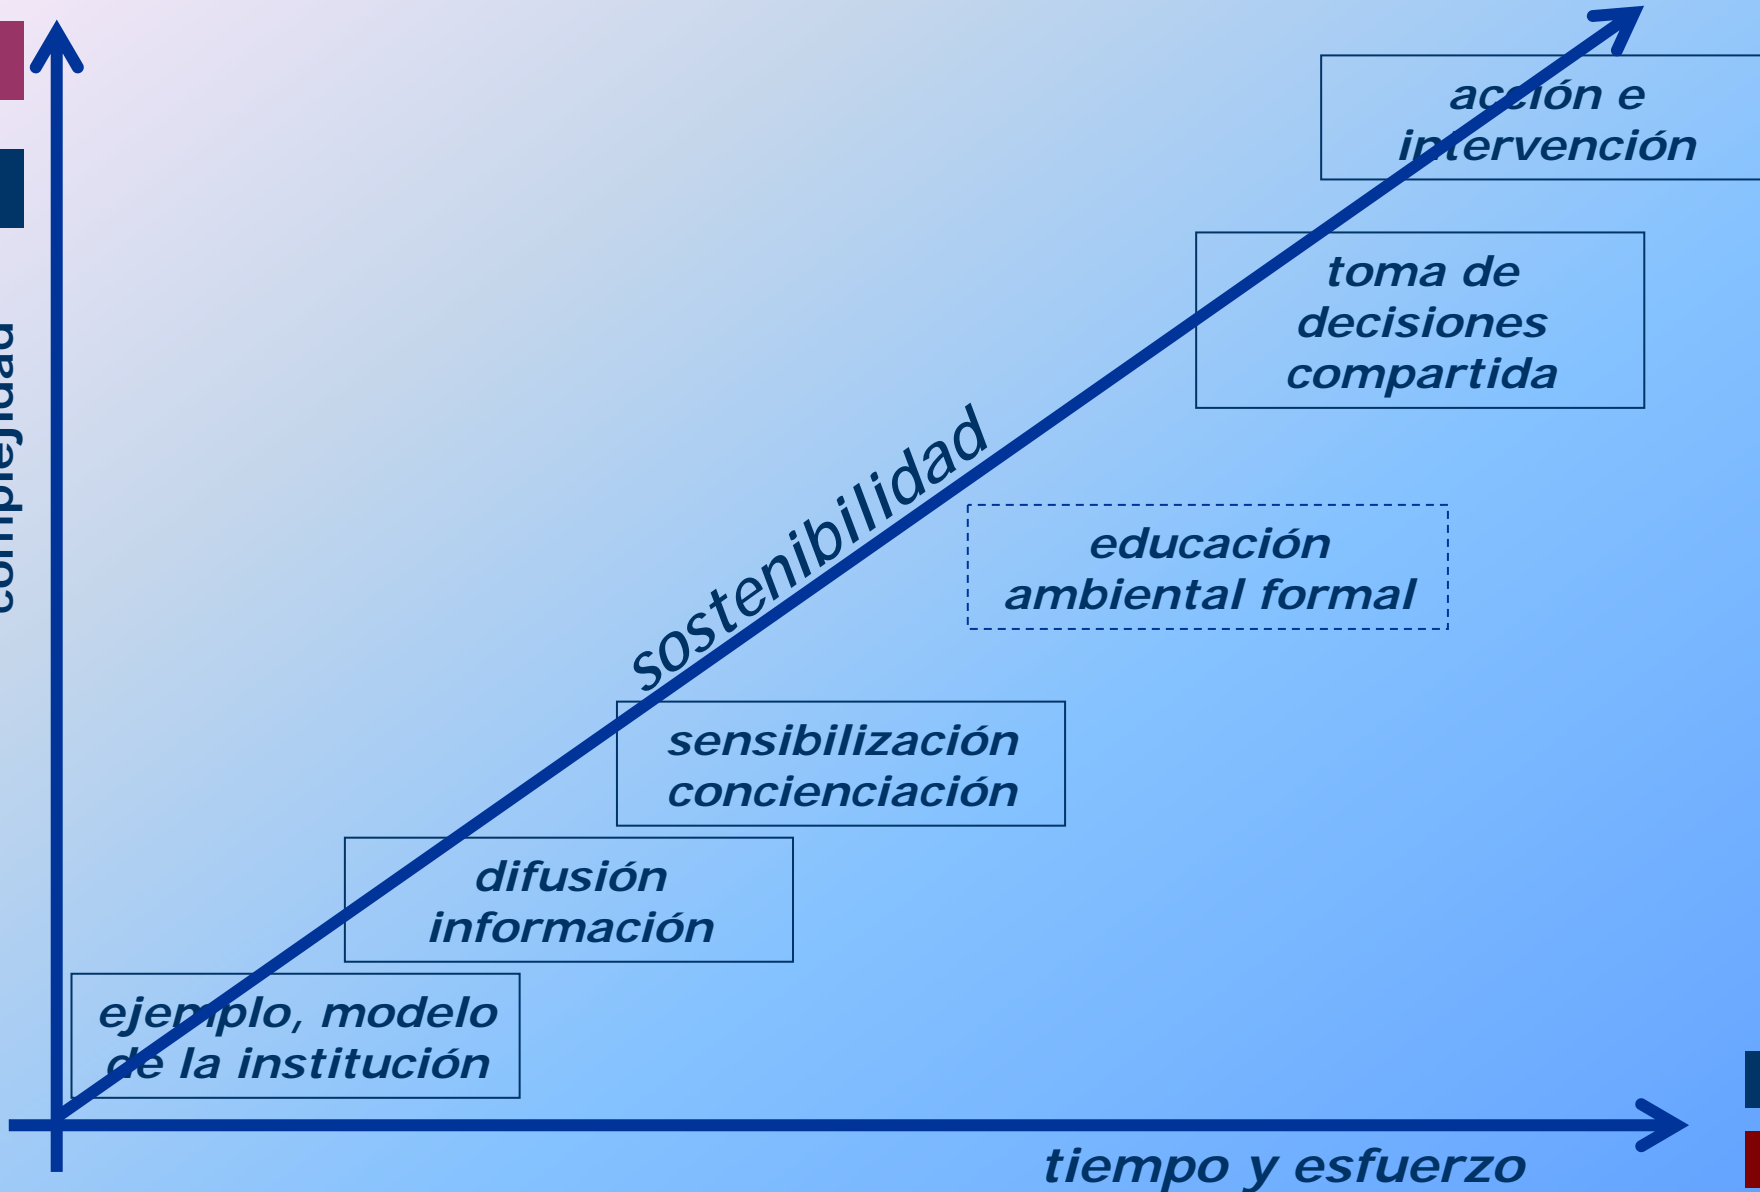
complejidad

acción e intervención

toma de decisiones compartida

sostenibilidad

educación ambiental formal

sensibilización concienciación

difusión información

ejemplo, modelo de la institución

tiempo y esfuerzo